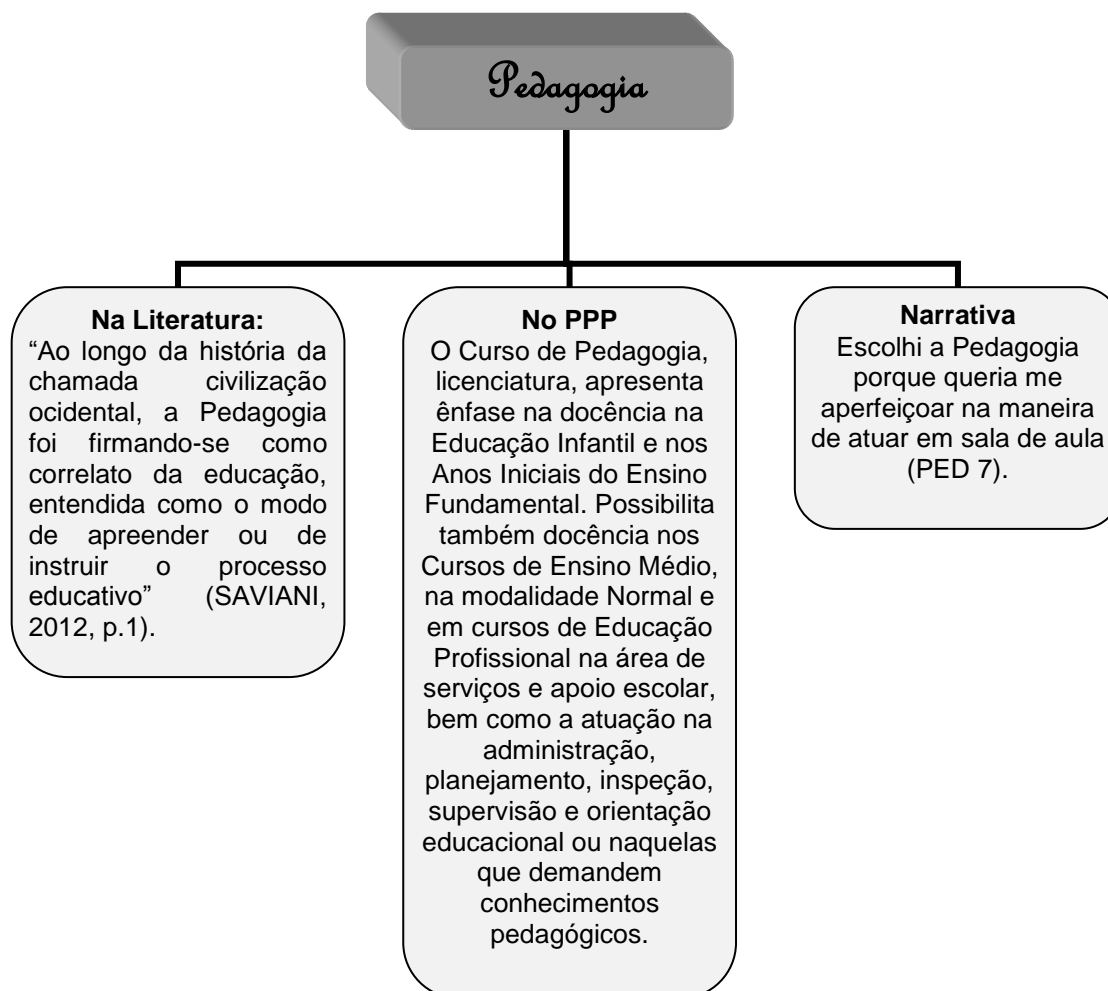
Pedagogia

**Na Literatura:**
“Ao longo da história da chamada civilização ocidental, a Pedagogia foi firmando-se como correlato da educação, entendida como o modo de apreender ou de instruir o processo educativo” (SAVIANI, 2012, p.1).

**No PPP**
O Curso de Pedagogia, licenciatura, apresenta ênfase na docência na Educação Infantil e nos Anos Iniciais do Ensino Fundamental. Possibilita também docência nos Cursos de Ensino Médio, na modalidade Normal e em cursos de Educação Profissional na área de serviços e apoio escolar, bem como a atuação na administração, planejamento, inspeção, supervisão e orientação educacional ou naquelas que demandem conhecimentos pedagógicos.

**Narrativa**
Escolhi a Pedagogia porque queria me aperfeiçoar na maneira de atuar em sala de aula (PED 7).